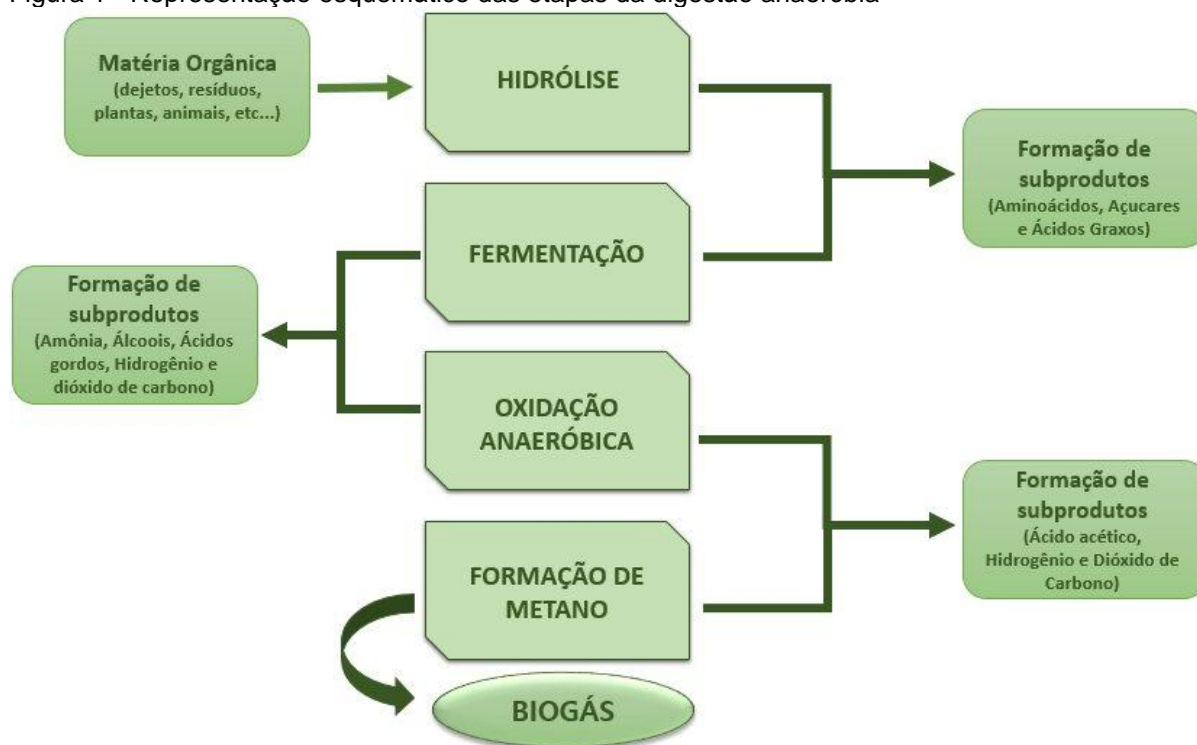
Figura 1 - Representação esquemática das etapas da digestão anaeróbia

Matéria Orgânica (dejetos, resíduos, plantas, animais, etc...)

HIDRÓLISE

Formação de subprodutos (Aminoácidos, Açucares e Ácidos Graxos)

FERMENTAÇÃO

Formação de subprodutos (Amônia, Álcoois, Ácidos gordos, Hidrogênio e dióxido de carbono)

OXIDAÇÃO ANAERÓBICA

Formação de subprodutos (Ácido acético, Hidrogênio e Dióxido de Carbono)

FORMAÇÃO DE METANO

BIOGÁS